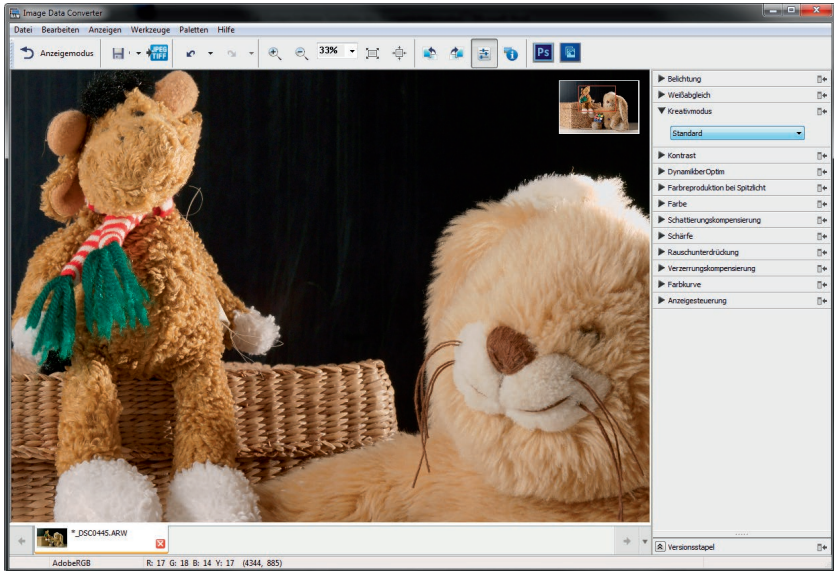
Image Data Converter

Datei Bearbeiten Anzeigen Werkzeuge Paletten Hilfe

Anzeigemodus

JPEG TIFF

33%

Ps

Belichtung
Weißabgleich
Kreativmodus
Standard
Kontrast
DynamikberOptim
Farbreproduktion bei Spitzlicht
Farbe
Schattierungskompensierung
Schärfe
Rauschunterdrückung
Verzerrungskompensierung
Farbkurve
Anzeigesteuerung

*_DSC0445.ARW

Versionsstapel

AdobeRGB R: 17 G: 18 B: 14 Y: 17 (4344, 885)